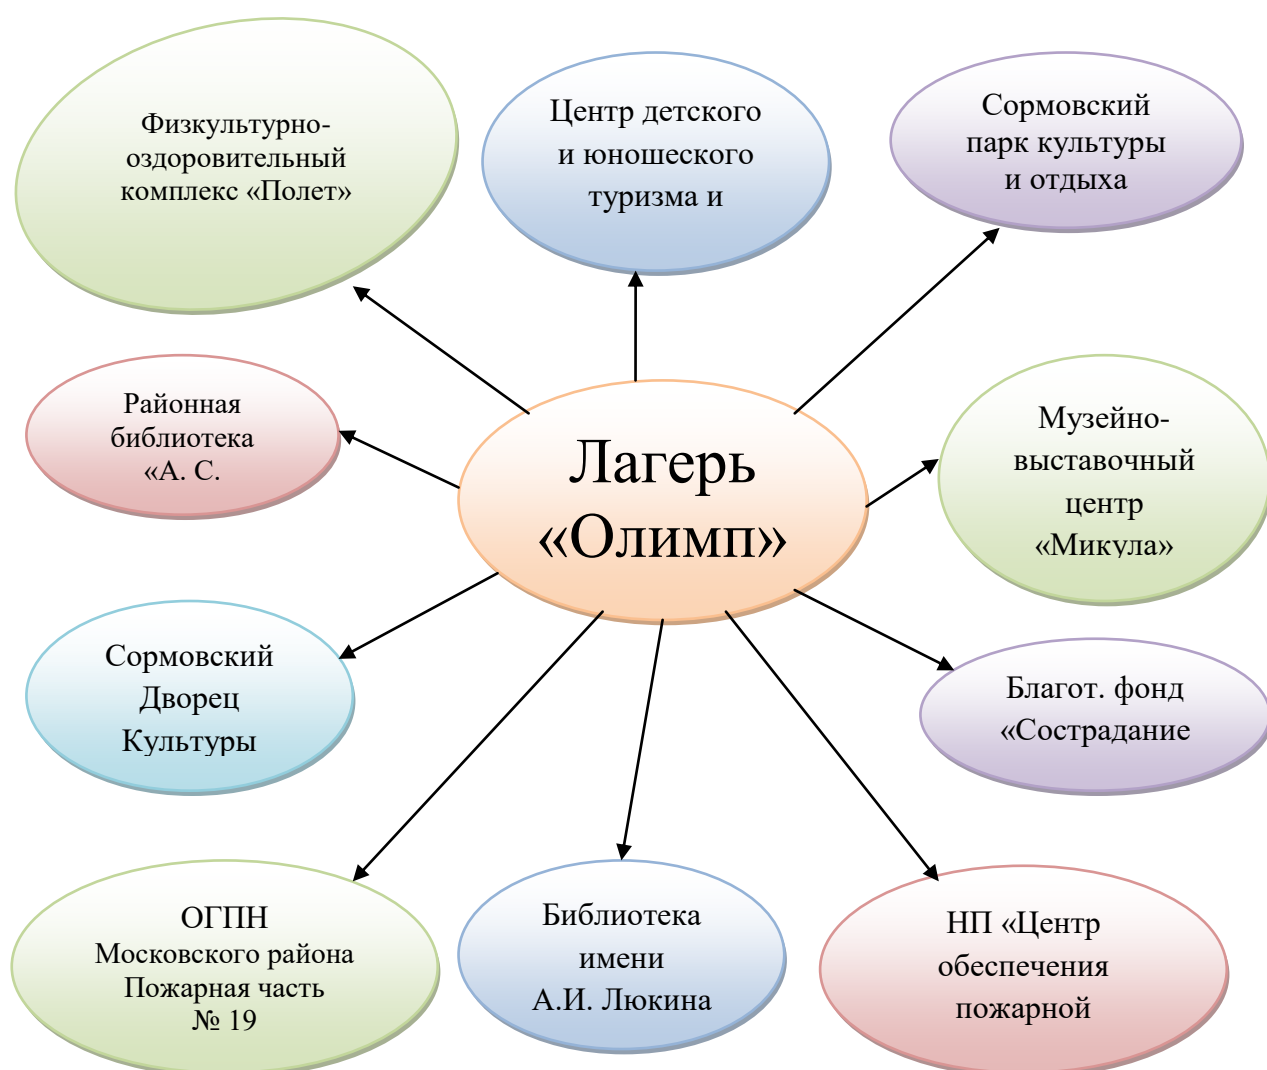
Физкультурно-оздоровительный комплекс «Полет»

Центр детского и юношеского туризма и

Сормовский парк культуры и отдыха

Районная библиотека «А. С.

Лагерь «Олимп»

Музейно-выставочный центр «Микула»

Сормовский Дворец Культуры

Благот. фонд «Сострадание

ОГПН Московского района Пожарная часть № 19

Библиотека имени А.И. Люкина

НП «Центр обеспечения пожарной